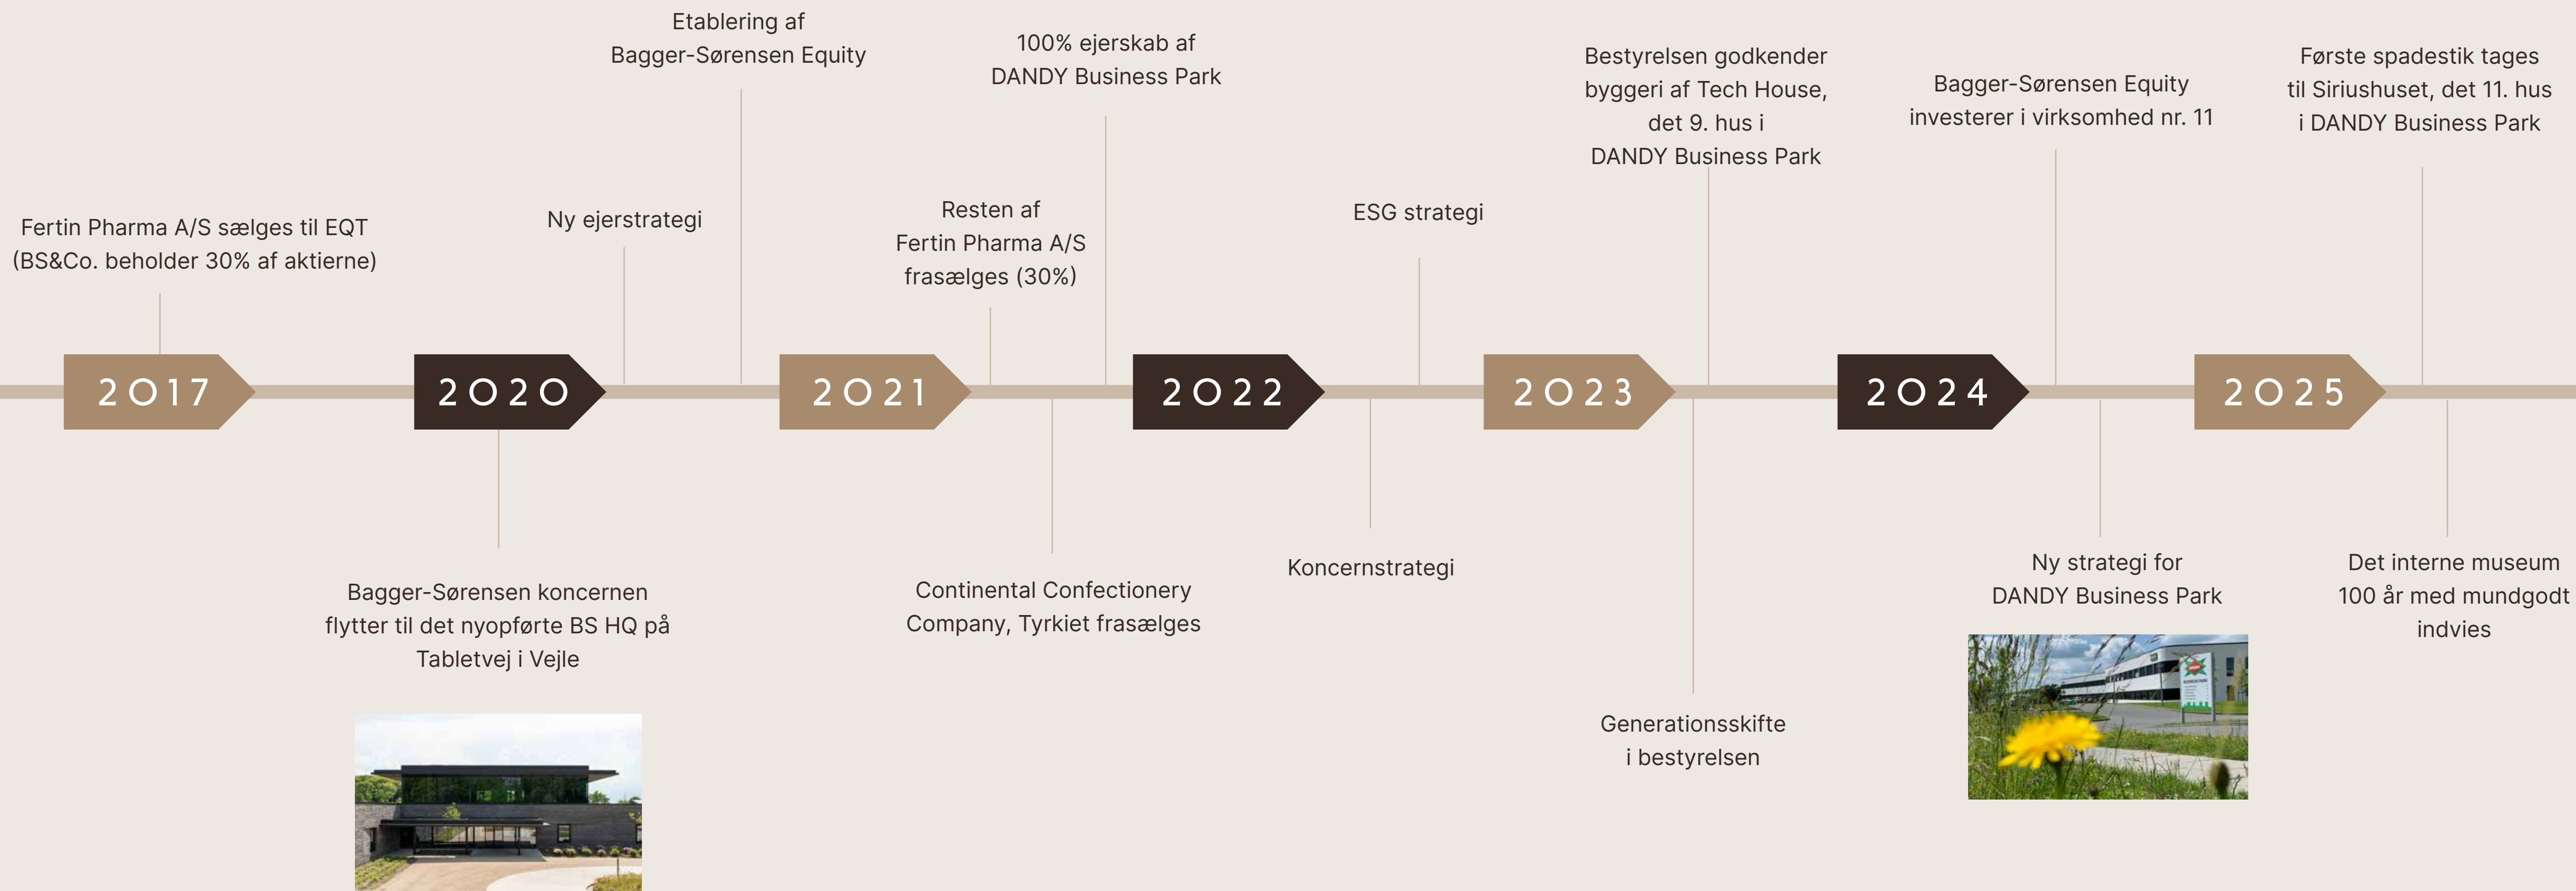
Fertin Pharma A/S sælges til EQT (BS&Co. beholder 30% af aktierne)

2017

2020

Bagger-Sørensen koncernen flytter til det nyopførte BS HQ på Tabletvej i Vejle

Ny ejerstrategi

Etablering af Bagger-Sørensen Equity

2021

Resten af Fertin Pharma A/S frasælges (30%)

Continental Confectionery Company, Tyrkiet frasælges

100% ejerskab af DANDY Business Park

2022

Koncernstrategi

ESG strategi

2023

Bestyrelsen godkender byggeri af Tech House, det 9. hus i DANDY Business Park

Generationsskifte i bestyrelsen

2024

Bagger-Sørensen Equity investerer i virksomhed nr. 11

Ny strategi for DANDY Business Park

2025

Første spadestik tages til Siriushuset, det 11. hus i DANDY Business Park

Det interne museum 100 år med mundgodt indvies